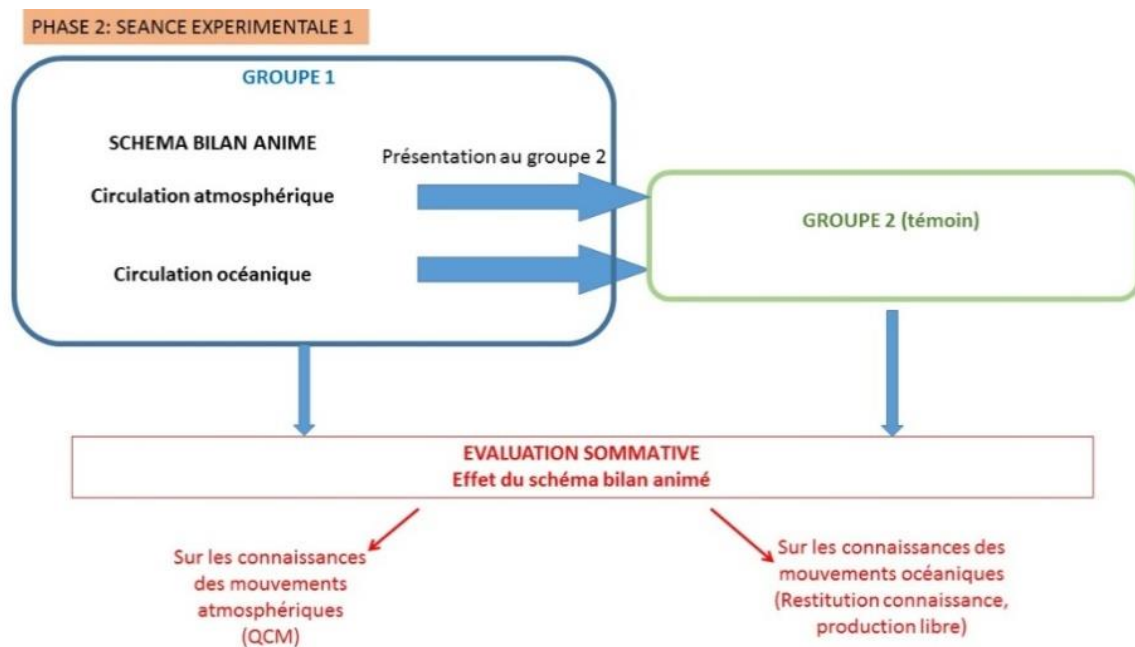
PHASE 2: SEANCE EXPERIMENTALE 1

GROUPE 1

SCHEMA BILAN ANIME

Circulation atmosphérique

Circulation océanique

Présentation au groupe 2

GROUPE 2 (témoin)

EVALUATION SOMMATIVE
Effet du schéma bilan animé

Sur les connaissances des mouvements atmosphériques (QCM)

Sur les connaissances des mouvements océaniques (Restitution connaissance, production libre)